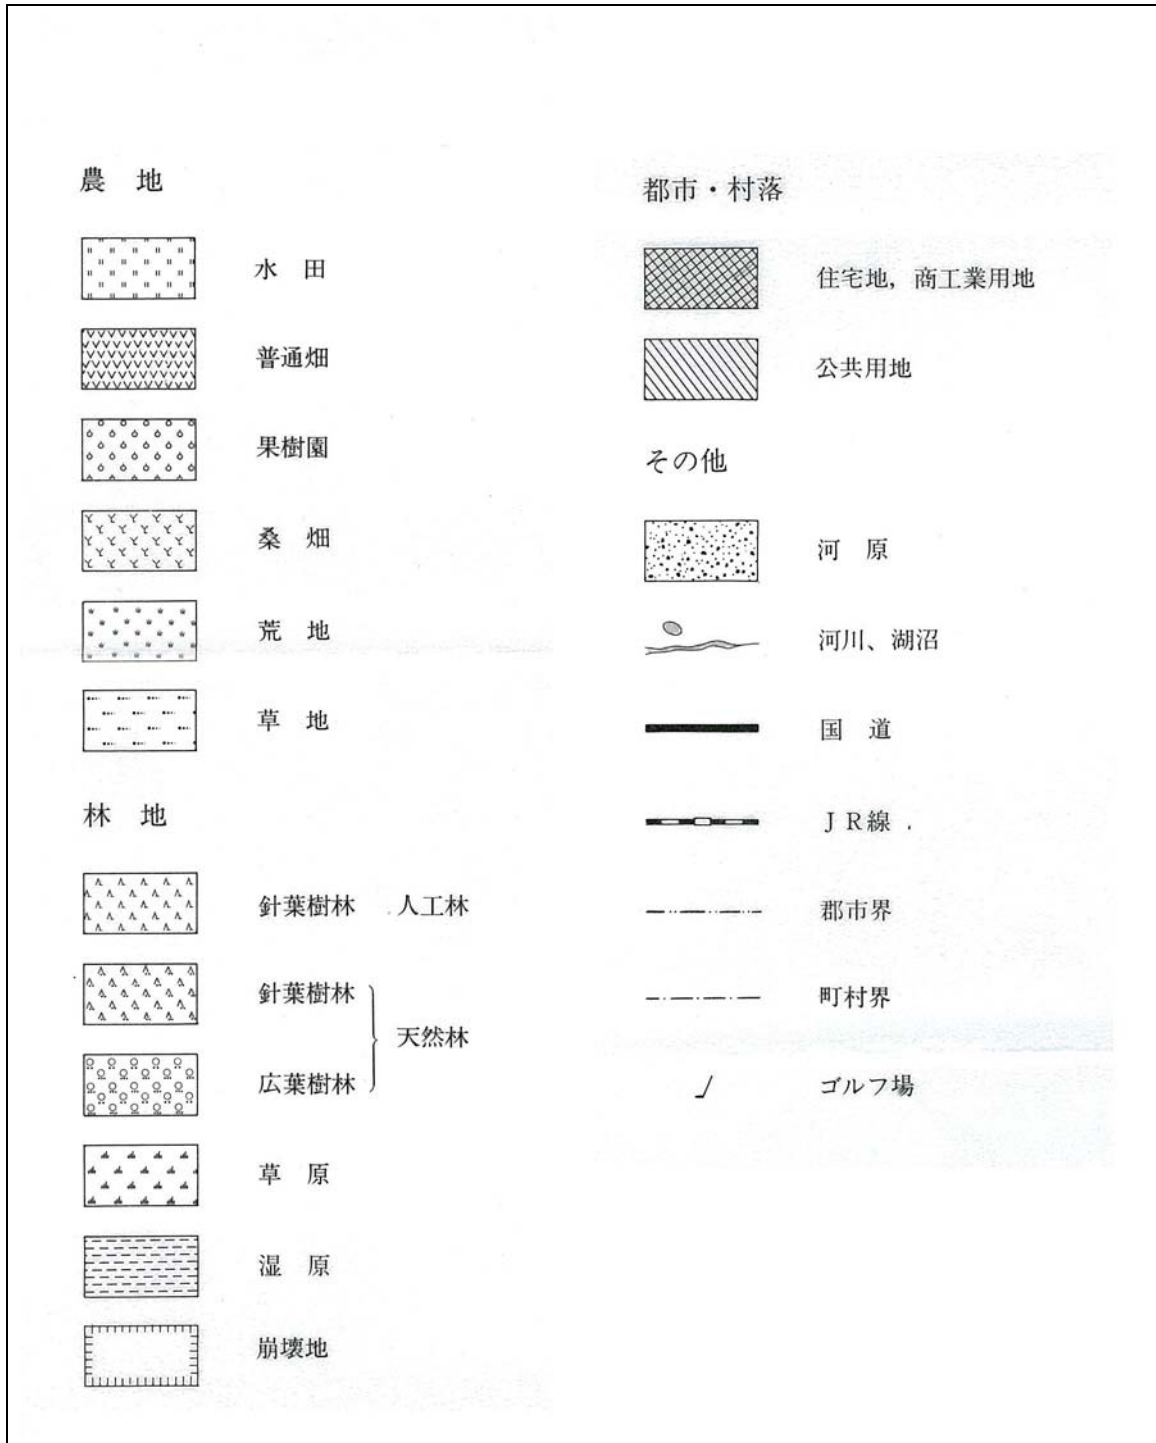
農 地

水 田

普通畑

果樹園

桑 畑

荒 地

草 地

林 地

針葉樹林 人工林

針葉樹林 天然林

広葉樹林

草 原

湿 原

崩壊地

都市・村落

住宅地，商工業用地

公共用地

その他

河 原

河川、湖沼

国 道

ＪＲ線 .

郡市界

町村界

ゴルフ場